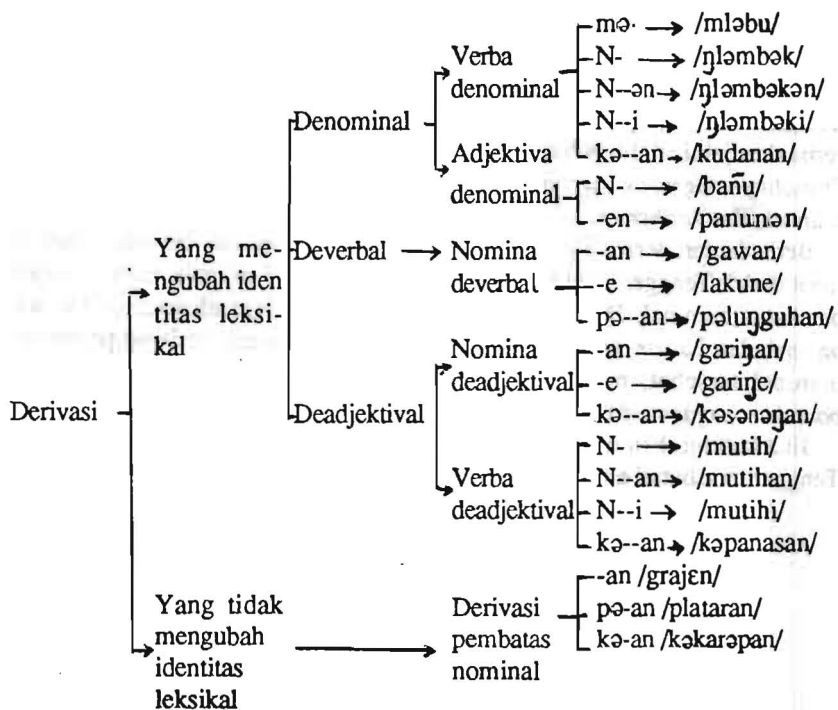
Derivasi

Yang mengubah identitas leksikal

Denominal

Verba denominal
mə- → /mləbu/
N- → /ŋləmbək/
N--ən → /ŋləmbəkən/
N--i → /ŋləmbəki/

Adjektiva denominal
kə--an → /kudanan/
N- → /bañu/
-en → /panunən/

Deverbal → Nomina deverbal
-an → /gawan/
-e → /lakune/
pə--an → /pəluŋguhan/

Deadjektival

Nomina deadjektival
-an → /gariŋan/
-e → /gariŋe/
kə--an → /kəsənəŋan/

Verba deadjektival
N- → /mutih/
N--an → /mutihan/
N--i → /mutihi/
kə--an → /kəpanasan/

Yang tidak mengubah identitas leksikal → Derivasi pembatas nominal
-an /grajɛn/
pə-an /plataran/
kə-an /kəkarəpan/